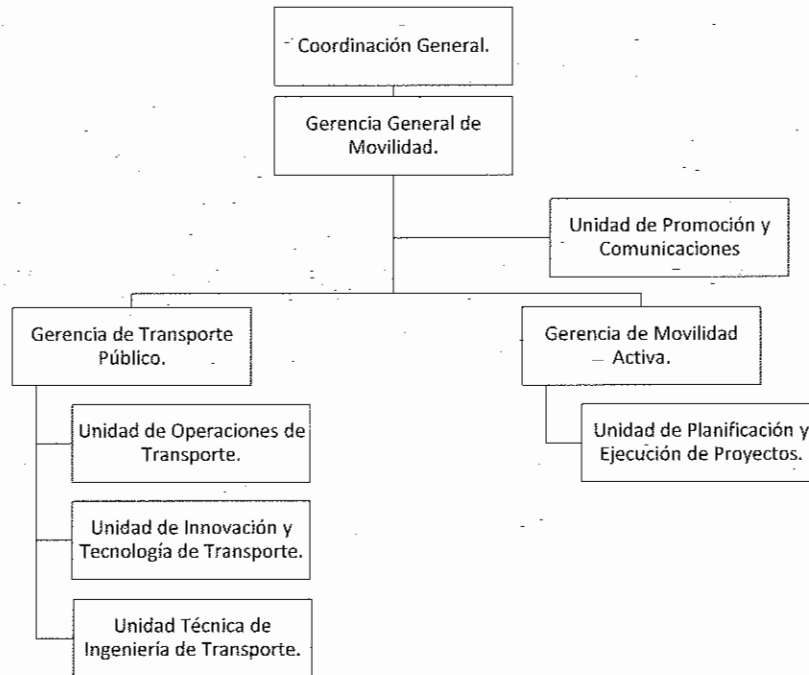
Coordinación General.

Gerencia General de Movilidad.

Unidad de Promoción y Comunicaciones

Gerencia de Transporte Público.

Unidad de Operaciones de Transporte.

Unidad de Innovación y Tecnología de Transporte.

Unidad Técnica de Ingeniería de Transporte.

Gerencia de Movilidad Activa.

Unidad de Planificación y Ejecución de Proyectos.